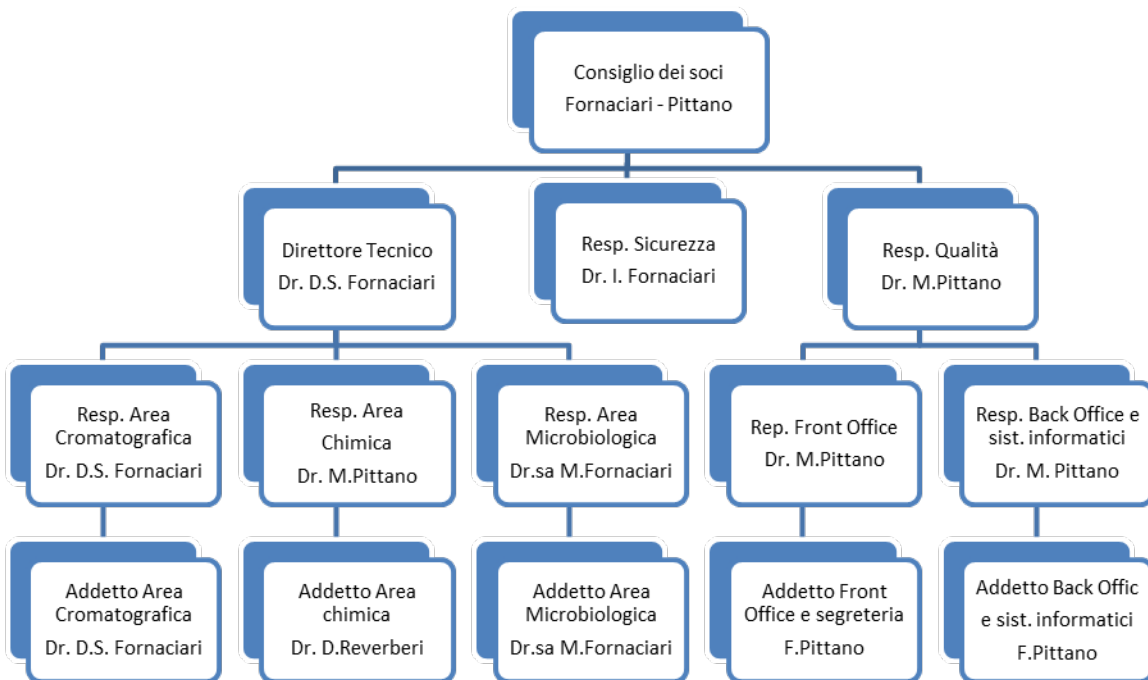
Consiglio dei soci
Fornaciari - Pittano

Direttore Tecnico
Dr. D.S. Fornaciari

Resp. Sicurezza
Dr. I. Fornaciari

Resp. Qualità
Dr. M.Pittano

Resp. Area
Cromatografica
Dr. D.S. Fornaciari

Resp. Area
Chimica
Dr. M.Pittano

Resp. Area
Microbiologica
Dr.sa M.Fornaciari

Rep. Front Office
Dr. M.Pittano

Resp. Back Office e
sist. informatici
Dr. M. Pittano

Addetto Area
Cromatografica
Dr. D.S. Fornaciari

Addetto Area
chimica
Dr. D.Reverberi

Addetto Area
Microbiologica
Dr.sa M.Fornaciari

Addetto Front
Office e segreteria
F.Pittano

Addetto Back Offic
e sist. informatici
F.Pittano